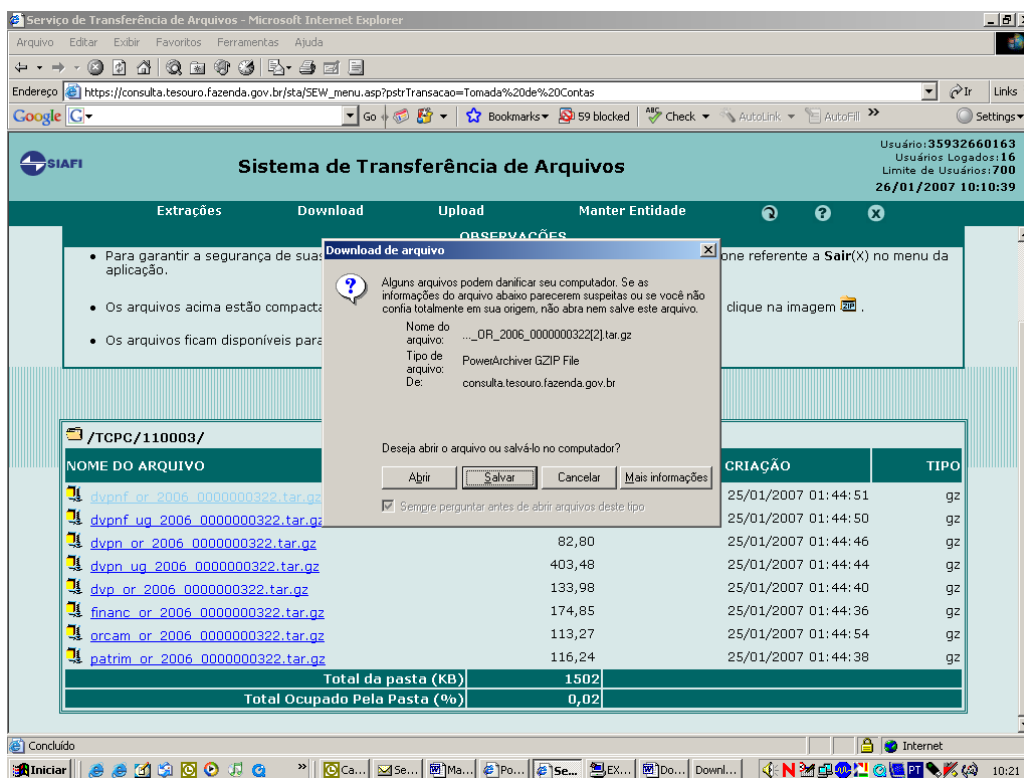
Serviço de Transferência de Arquivos - Microsoft Internet Explorer

Arquivo Editar Exibir Favoritos Ferramentas Ajuda

Endereço https://consulta.tesouro.fazenda.gov.br/sta/SEW_menu.asp?pstrTransacao=Tomada%20de%20Contas

Ir Links

Google G- Go Bookmarks 59 blocked Check AutoLink AutoFill Settings

SIAFI

Sistema de Transferência de Arquivos

Usuário:35932660163
Usuários Logados:16
Limite de Usuários:700
26/01/2007 10:10:39

Extrações Download Upload Manter Entidade

OBSERVAÇÕES

• Para garantir a segurança de suas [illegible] one referente a Sair(X) no menu da aplicação.

• Os arquivos acima estão compacta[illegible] clique na imagem .

• Os arquivos ficam disponíveis para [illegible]

Download de arquivo

Alguns arquivos podem danificar seu computador. Se as informações do arquivo abaixo parecerem suspeitas ou se você não confia totalmente em sua origem, não abra nem salve este arquivo.

Nome do arquivo: ..._OR_2006_0000000322[2].tar.gz
Tipo de arquivo: PowerArchiver GZIP File
De: consulta.tesouro.fazenda.gov.br

Deseja abrir o arquivo ou salvá-lo no computador?

Abrir Salvar Cancelar Mais informações

Sempre perguntar antes de abrir arquivos deste tipo

/TCPC/110003/

| NOME DO ARQUIVO | | CRIAÇÃO | TIPO |
|---|---|---|---|
| dvpnf_or_2006_0000000322.tar.gz | | 25/01/2007 01:44:51 | gz |
| dvpnf_ug_2006_0000000322.tar.gz | | 25/01/2007 01:44:50 | gz |
| dvpn_or_2006_0000000322.tar.gz | 82,80 | 25/01/2007 01:44:46 | gz |
| dvpn_ug_2006_0000000322.tar.gz | 403,48 | 25/01/2007 01:44:44 | gz |
| dvp_or_2006_0000000322.tar.gz | 133,98 | 25/01/2007 01:44:40 | gz |
| financ_or_2006_0000000322.tar.gz | 174,85 | 25/01/2007 01:44:36 | gz |
| orcam_or_2006_0000000322.tar.gz | 113,27 | 25/01/2007 01:44:54 | gz |
| patrim_or_2006_0000000322.tar.gz | 116,24 | 25/01/2007 01:44:38 | gz |
| Total da pasta (KB) | 1502 | | |
| Total Ocupado Pela Pasta (%) | 0,02 | | |

Concluído Internet

Iniciar Ca... Se... Ma... Po... Se... EX... Do... Downl... 10:21